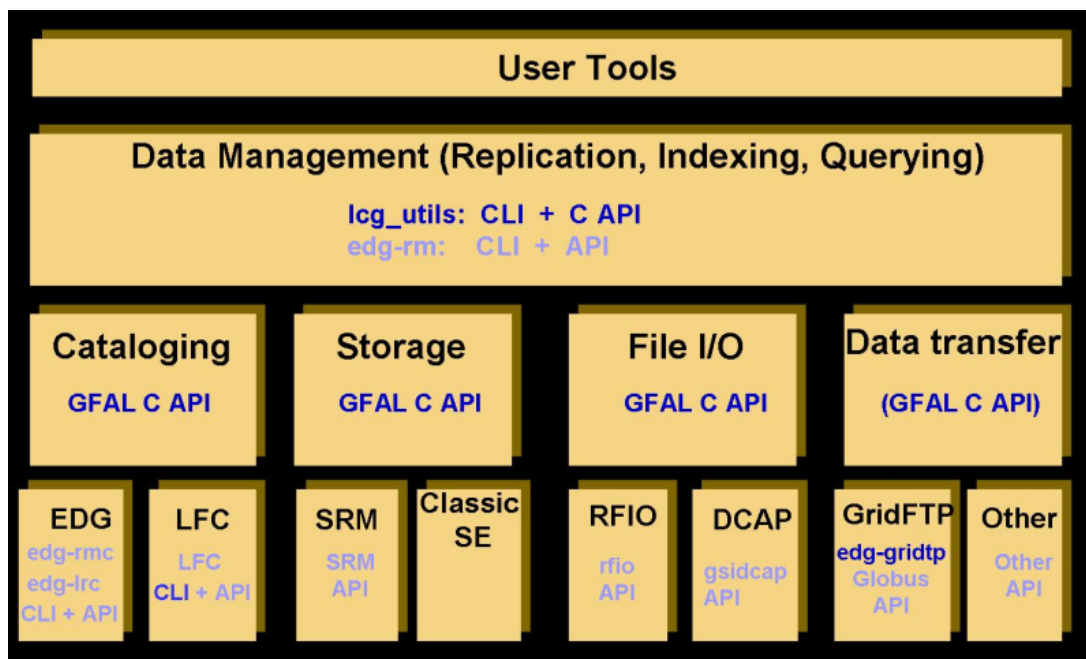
User Tools

Data Management (Replication, Indexing, Querying)

lcg_utils: CLI + C API
edg-rm: CLI + API

Cataloging
GFAL C API

Storage
GFAL C API

File I/O
GFAL C API

Data transfer
(GFAL C API)

EDG
edg-rmc
edg-lrc
CLI + API

LFC
LFC
CLI + API

SRM
SRM
API

Classic
SE

RFIO
rfio
API

DCAP
gsidcap
API

GridFTP
edg-gridtp
Globus
API

Other
Other
API